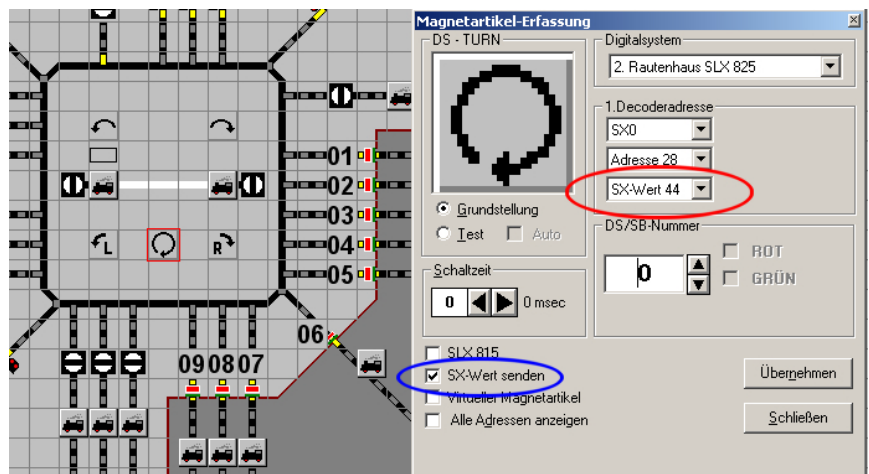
01
02
03
04
05
06
09
08
07
L
R

Magnetartikel-Erfassung
×
DS - TURN
Grundstellung
Test
Auto
Schaltzeit
0
0 msec
Digitalsystem
2. Rautenhaus SLX 825
1.Decoderadresse
SX0
Adresse 28
SX-Wert 44
DS/SB-Nummer
0
ROT
GRÜN
SLX 815
SX-Wert senden
Virtueller Magnetartikel
Alle Adressen anzeigen
Übernehmen
Schließen